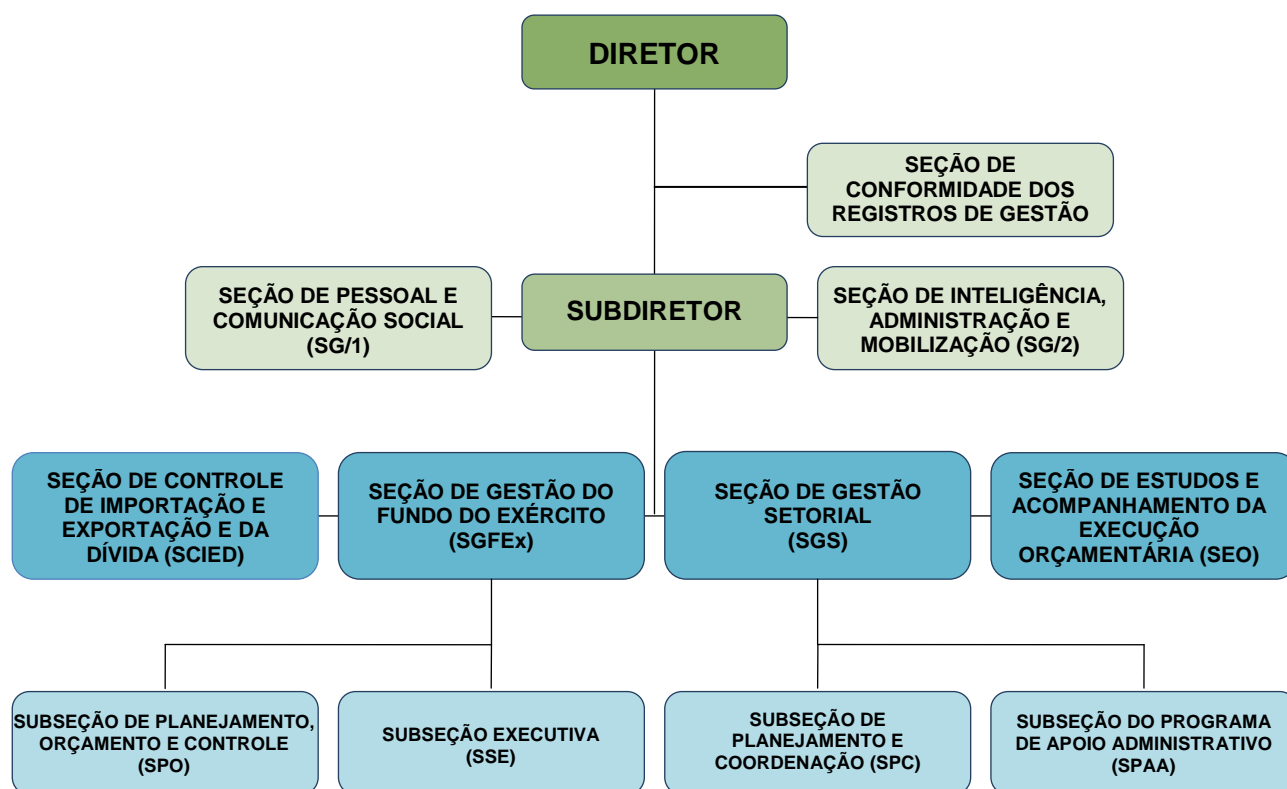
DIRETOR

SEÇÃO DE CONFORMIDADE DOS REGISTROS DE GESTÃO

SEÇÃO DE PESSOAL E COMUNICAÇÃO SOCIAL (SG/1)

SUBDIRETOR

SEÇÃO DE INTELIGÊNCIA, ADMINISTRAÇÃO E MOBILIZAÇÃO (SG/2)

SEÇÃO DE CONTROLE DE IMPORTAÇÃO E EXPORTAÇÃO E DA DÍVIDA (SCIED)

SEÇÃO DE GESTÃO DO FUNDO DO EXÉRCITO (SGFEx)

SEÇÃO DE GESTÃO SETORIAL (SGS)

SEÇÃO DE ESTUDOS E ACOMPANHAMENTO DA EXECUÇÃO ORÇAMENTÁRIA (SEO)

SUBSEÇÃO DE PLANEJAMENTO, ORÇAMENTO E CONTROLE (SPO)

SUBSEÇÃO EXECUTIVA (SSE)

SUBSEÇÃO DE PLANEJAMENTO E COORDENAÇÃO (SPC)

SUBSEÇÃO DO PROGRAMA DE APOIO ADMINISTRATIVO (SPAA)